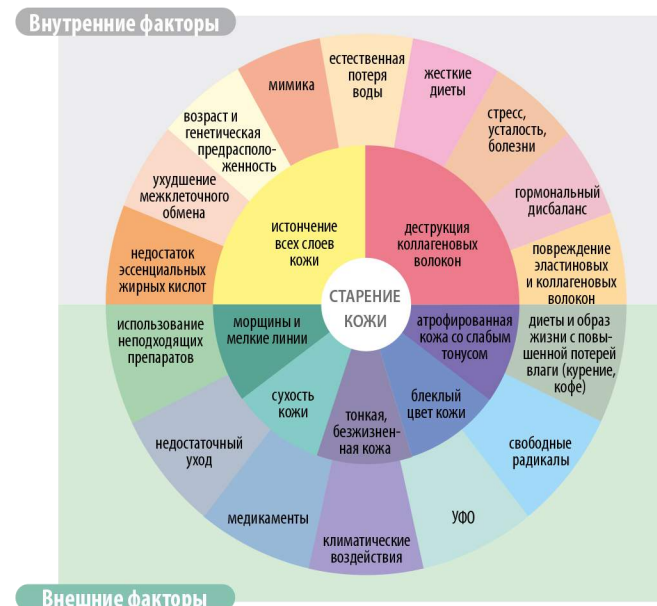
Внутренние факторы

мимика

естественная потеря воды

жесткие диеты

стресс, усталость, болезни

гормональный дисбаланс

повреждение эластиновых и коллагеновых волокон

возраст и генетическая предрасположенность

ухудшение межклеточного обмена

недостаток эссенциальных жирных кислот

истончение всех слоев кожи

деструкция коллагеновых волокон

СТАРЕНИЕ КОЖИ

использование неподходящих препаратов

морщины и мелкие линии

атрофированная кожа со слабым тонусом

диеты и образ жизни с повышенной потерей влаги (курение, кофе)

сухость кожи

тонкая, безжизненная кожа

блеклый цвет кожи

недостаточный уход

свободные радикалы

медикаменты

климатические воздействия

УФО

Внешние факторы